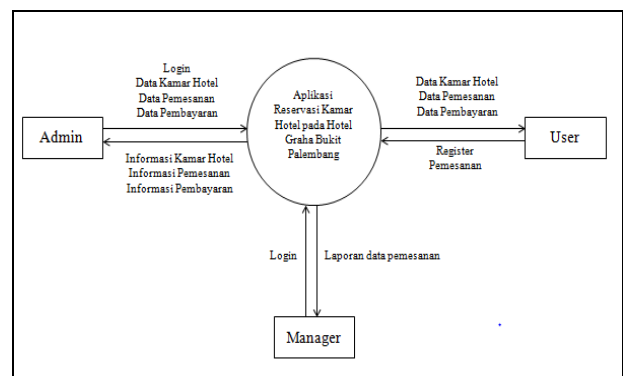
Login
Data Kamar Hotel
Data Pemesanan
Data Pembayaran

Admin

Informasi Kamar Hotel
Informasi Pemesanan
Informasi Pembayaran

Aplikasi Reservasi Kamar Hotel pada Hotel Graha Bukit Palembang

Data Kamar Hotel
Data Pemesanan
Data Pembayaran

User

Register
Pemesanan

Login

Laporan data pemesanan

Manager